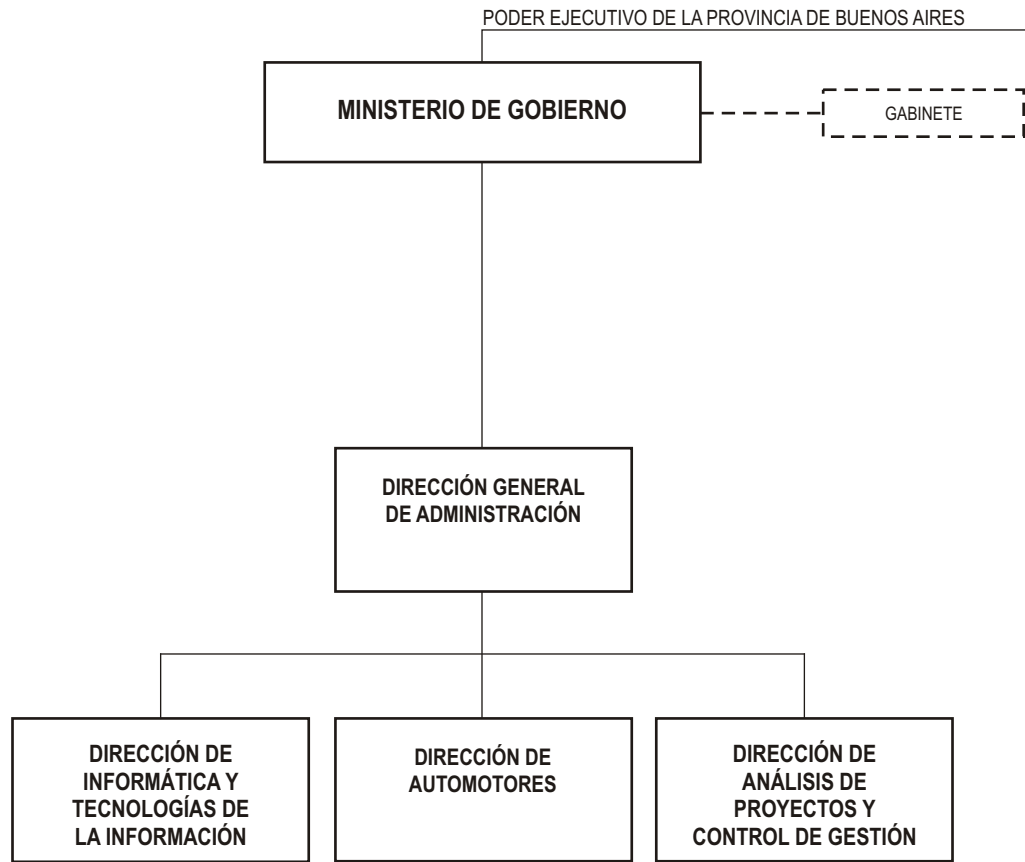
PODER EJECUTIVO DE LA PROVINCIA DE BUENOS AIRES

MINISTERIO DE GOBIERNO

GABINETE

DIRECCIÓN GENERAL DE ADMINISTRACIÓN

DIRECCIÓN DE INFORMÁTICA Y TECNOLOGÍAS DE LA INFORMACIÓN

DIRECCIÓN DE AUTOMOTORES

DIRECCIÓN DE ANÁLISIS DE PROYECTOS Y CONTROL DE GESTIÓN